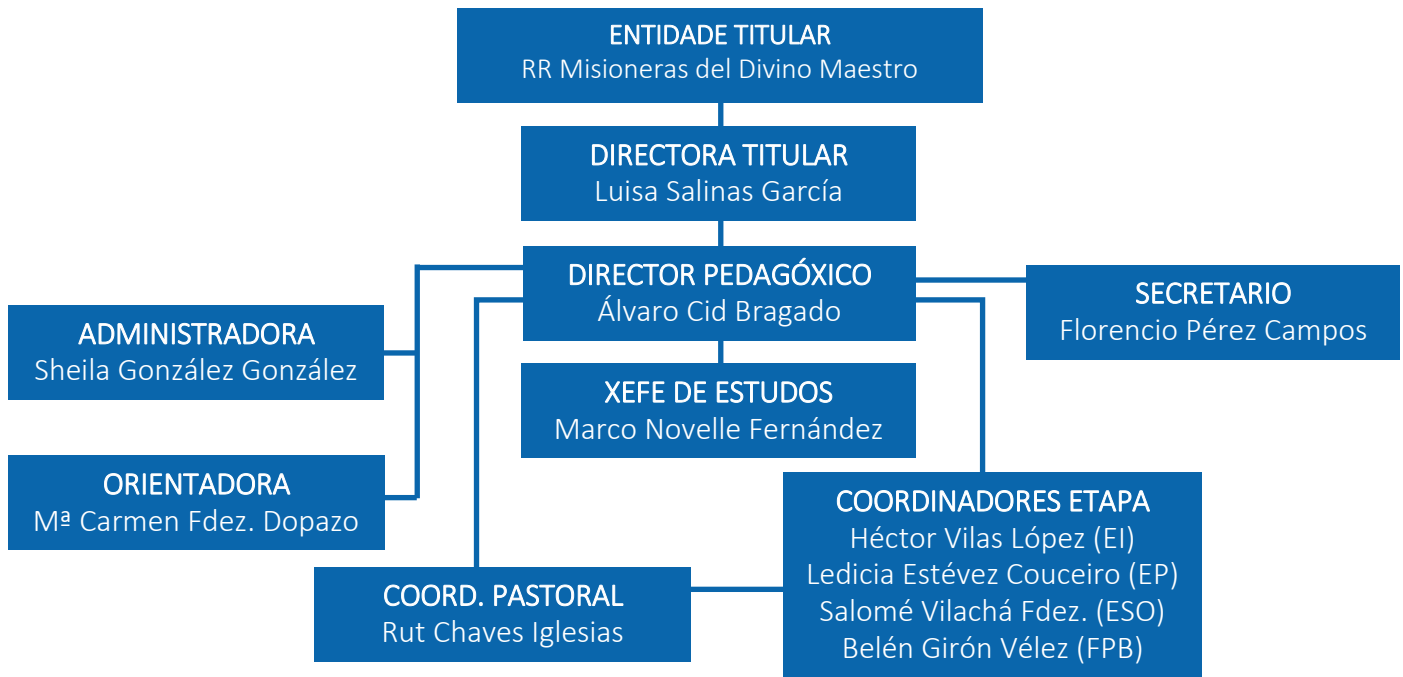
ENTIDADE TITULAR
RR Misioneras del Divino Maestro

DIRECTORA TITULAR
Luisa Salinas García

DIRECTOR PEDAGÓXICO
Álvaro Cid Bragado

SECRETARIO
Florencio Pérez Campos

ADMINISTRADORA
Sheila González González

XEFE DE ESTUDOS
Marco Novelle Fernández

ORIENTADORA
Mª Carmen Fdez. Dopazo

COORDINADORES ETAPA
Héctor Vilas López (EI)
Ledicia Estévez Couceiro (EP)
Salomé Vilachá Fdez. (ESO)
Belén Girón Vélez (FPB)

COORD. PASTORAL
Rut Chaves Iglesias